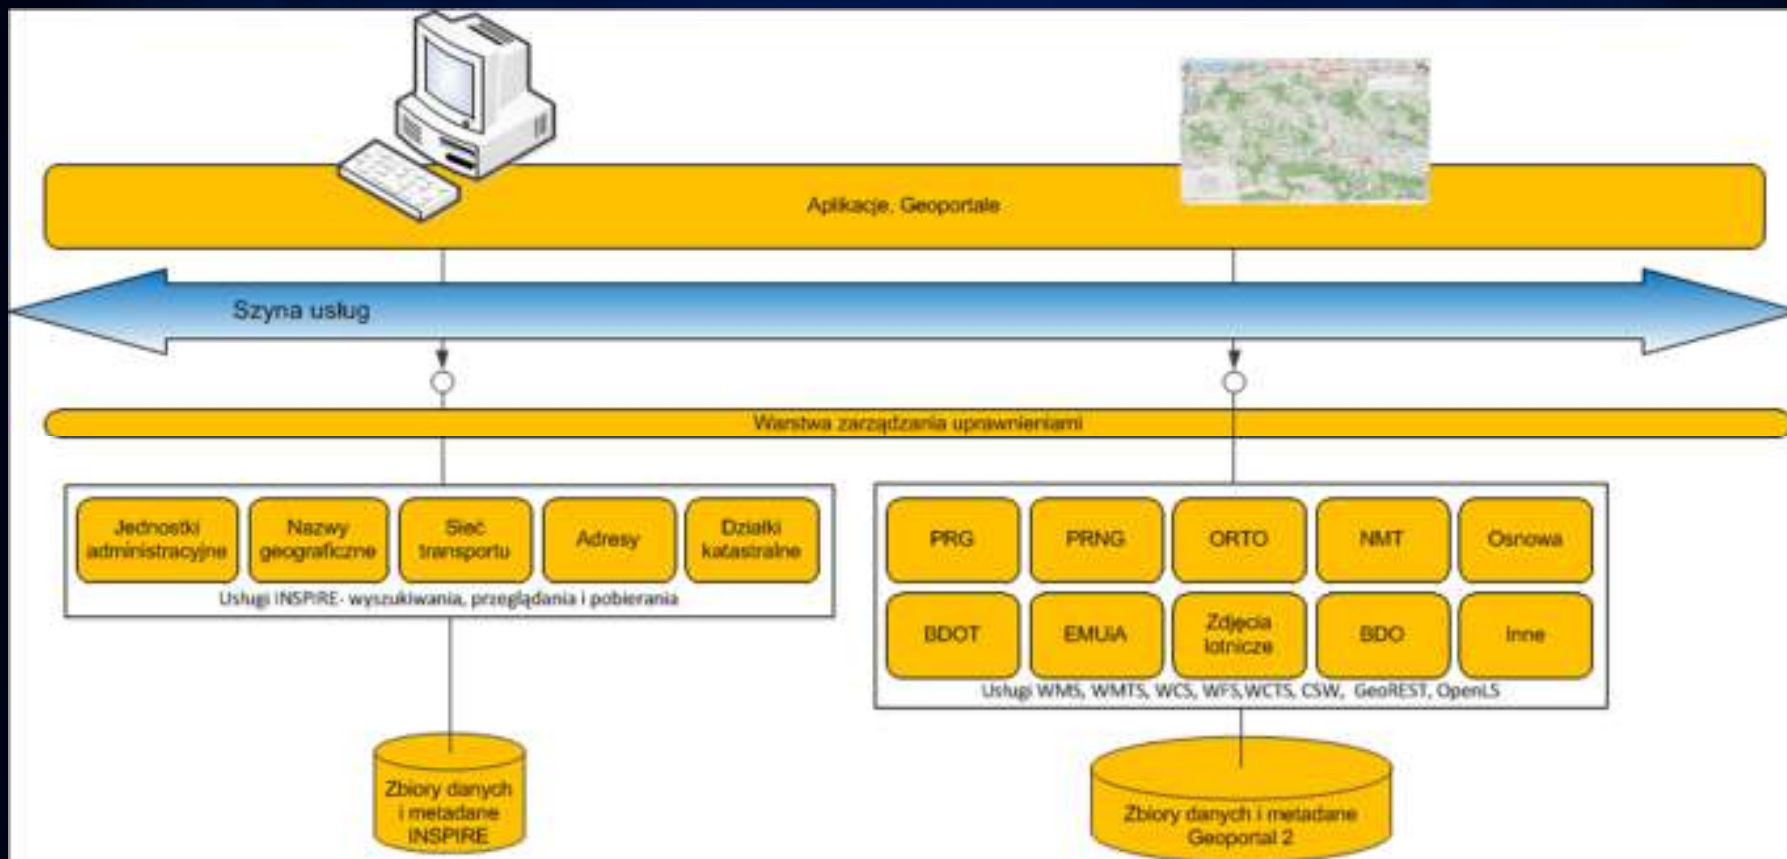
Aplikacje, Geoportale

Szyna usług

Warstwa zarządzania uprawnieniami

Jednostki administracyjne

Nazwy geograficzne

Sieć transportu

Adresy

Działki katastralne

Usługi INSPIRE- wyszukiwania, przeglądania i pobierania

PRG

PRNG

ORTO

NMT

Osnowa

BDOT

EMUiA

Zdjęcia lotnicze

BDO

Inne

Usługi WMS, WMTS, WCS, WFS,WCTS, CSW, GeoREST, OpenLS

Zbiory danych i metadane INSPIRE

Zbiory danych i metadane Geoportal 2